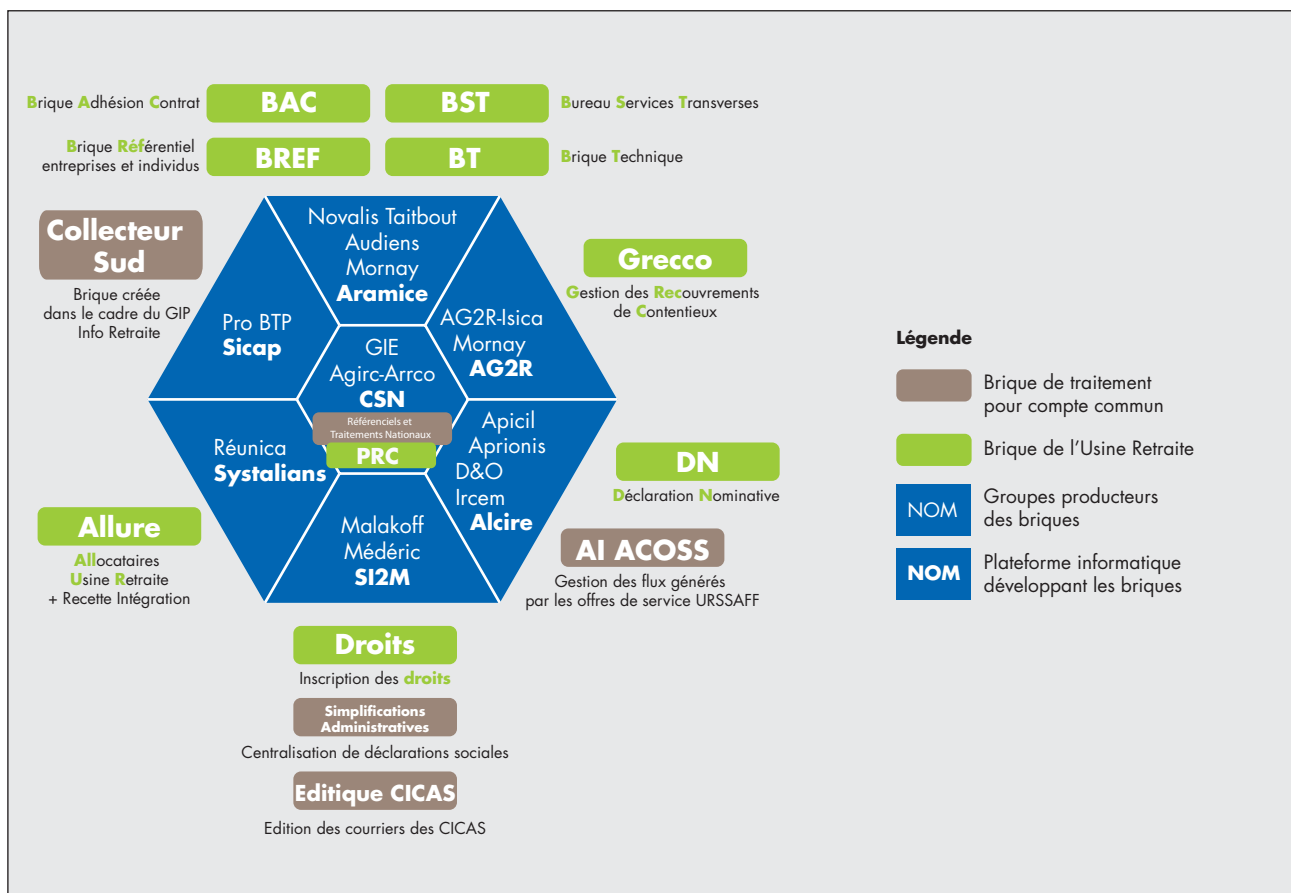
Brique Adhésion Contrat BAC

BST Bureau Services Transverses

Brique Référentiel entreprises et individus BREF

BT Brique Technique

Collecteur Sud

Brique créée dans le cadre du GIP Info Retraite

Novalis Taitbout
Audiens
Mornay
Aramice

Grecco

Gestion des Recouvrements de Contentieux

Pro BTP
Sicap

GIE
Agirc-Arrco
CSN

AG2R-Isica
Mornay
AG2R

Légende

Brique de traitement pour compte commun

Référenciels et Traitements Nationaux

PRC

Réunica
Systalians

Apicil
Aprionis
D&O
Ircem
Alcire

Brique de l'Usine Retraite

DN

Déclaration Nominative

NOM Groupes producteurs des briques

Allure

Allocataires
Usine Retraite
+ Recette Intégration

Malakoff
Médéric
SI2M

AI ACOSS

Gestion des flux générés par les offres de service URSSAFF

NOM Plateforme informatique développant les briques

Droits

Inscription des droits

Simplifications Administratives

Centralisation de déclarations sociales

Editique CICAS

Edition des courriers des CICAS